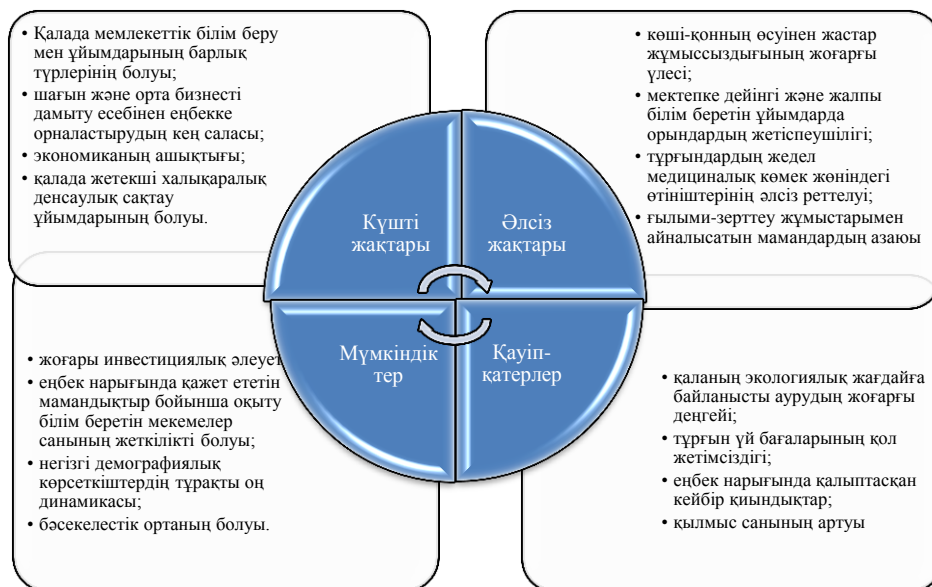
• Қалада мемлекеттік білім беру мен ұйымдарының барлық түрлерінің болуы;
• шағын және орта бизнесті дамыту есебінен еңбекке орналастырудың кең саласы;
• экономиканың ашықтығы;
• қалада жетекші халықаралық денсаулық сақтау ұйымдарының болуы.

• көші-қонның өсуінен жастар жұмыссыздығының жоғарғы үлесі;
• мектепке дейінгі және жалпы білім беретін ұйымдарда орындардың жетіспеушілігі;
• тұрғындардың жедел медициналық көмек жөніндегі өтініштерінің әлсіз реттелуі;
• ғылыми-зерттеу жұмыстарымен айналысатын мамандардың азаюы

Күшті жақтары

Әлсіз жақтары

Мүмкіндік тер

Қауіп-қатерлер

• жоғары инвестициялық әлеует
• еңбек нарығында қажет ететін мамандықтыр бойынша оқыту білім беретін мекемелер санының жеткілікті болуы;
• негізгі демографиялық көрсеткіштердің тұрақты оң динамикасы;
• бәсекелестік ортаның болуы.

• қаланың экологиялық жағдайға байланысты аурудың жоғарғы деңгейі;
• тұрғын үй бағаларының қол жетімсіздігі;
• еңбек нарығында қалыптасқан кейбір қиындықтар;
• қылмыс санының артуы